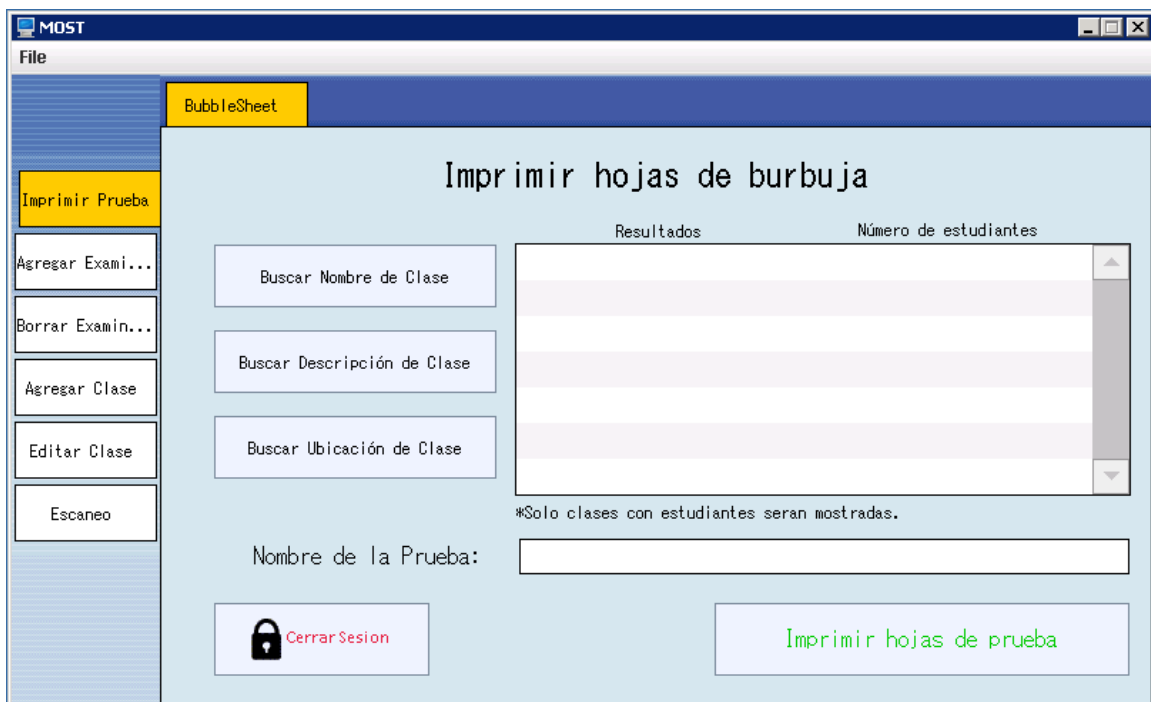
MOST
File

Imprimir Prueba
Agregar Exami...
Borrar Examin...
Agregar Clase
Editar Clase
Escaneo

BubbleSheet

Imprimir hojas de burbuja

Buscar Nombre de Clase
Buscar Descripción de Clase
Buscar Ubicación de Clase

| Resultados | Número de estudiantes |
|---|---|

*Solo clases con estudiantes seran mostradas.

Nombre de la Prueba:

CerrarSesion

Imprimir hojas de prueba